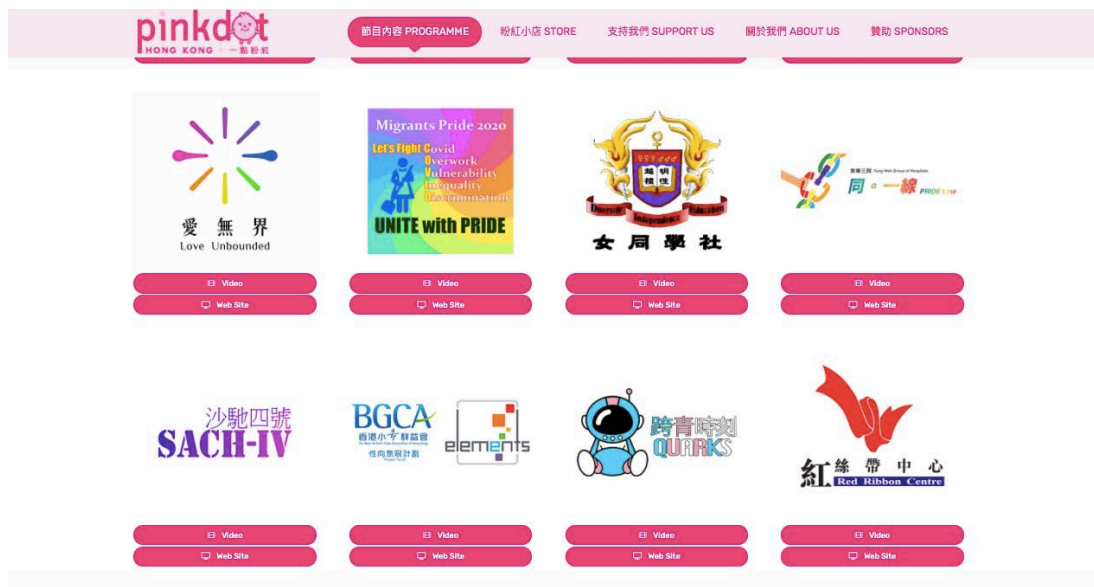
pinkdot HONG KONG 一點粉紅

節目內容 PROGRAMME　粉紅小店 STORE　支持我們 SUPPORT US　關於我們 ABOUT US　贊助 SPONSORS

愛 無 界
Love Unbounded

Video
Web Site

Migrants Pride 2020
Let's Fight Covid
Overwork
Vulnerability
Inequality
Discrimination
UNITE with PRIDE

Video
Web Site

Diversity Independence Education
女同學社

Video
Web Site

東華三院 Tung Wah Group of Hospitals
同。一線 PRIDE Line

Video
Web Site

沙馳四號
SACH-IV

Video
Web Site

BGCA
香港小童群益會
性向無限計劃
elements

Video
Web Site

跨青時刻
QUARKS

Video
Web Site

紅絲帶中心
Red Ribbon Centre

Video
Web Site